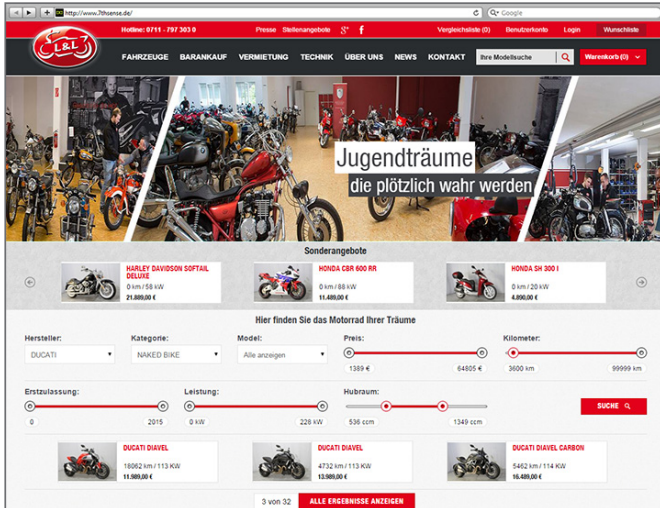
http://www.7thsense.de/

Google

Hotline: 0711 - 797 303 0

Presse Stellenangebote

Vergleichsliste (0) Benutzerkonto Login Wunschliste

L&L

FAHRZEUGE BARANKAUF VERMIETUNG TECHNIK ÜBER UNS NEWS KONTAKT

Ihre Modellsuche

Warenkorb (0)

Jugendträume
die plötzlich wahr werden

Sonderangebote

HARLEY DAVIDSON SOFTAIL DELUXE
0 km / 56 kW
21.889,00 €

HONDA CBR 600 RR
0 km / 88 kW
11.489,00 €

HONDA SH 300 I
0 km / 20 kW
4.890,00 €

Hier finden Sie das Motorrad Ihrer Träume

Hersteller:
DUCATI

Kategorie:
NAKED BIKE

Model:
Alle anzeigen

Preis:
1389 €
64805 €

Kilometer:
3600 km
99999 km

Erstzulassung:
0
2015

Leistung:
0 kW
226 kW

Hubraum:
536 ccm
1349 ccm

SUCHE

DUCATI DIAVEL
16062 km / 113 KW
11.989,00 €

DUCATI DIAVEL
4732 km / 113 KW
13.989,00 €

DUCATI DIAVEL CARBON
5462 km / 114 KW
16.489,00 €

3 von 32

ALLE ERGEBNISSE ANZEIGEN